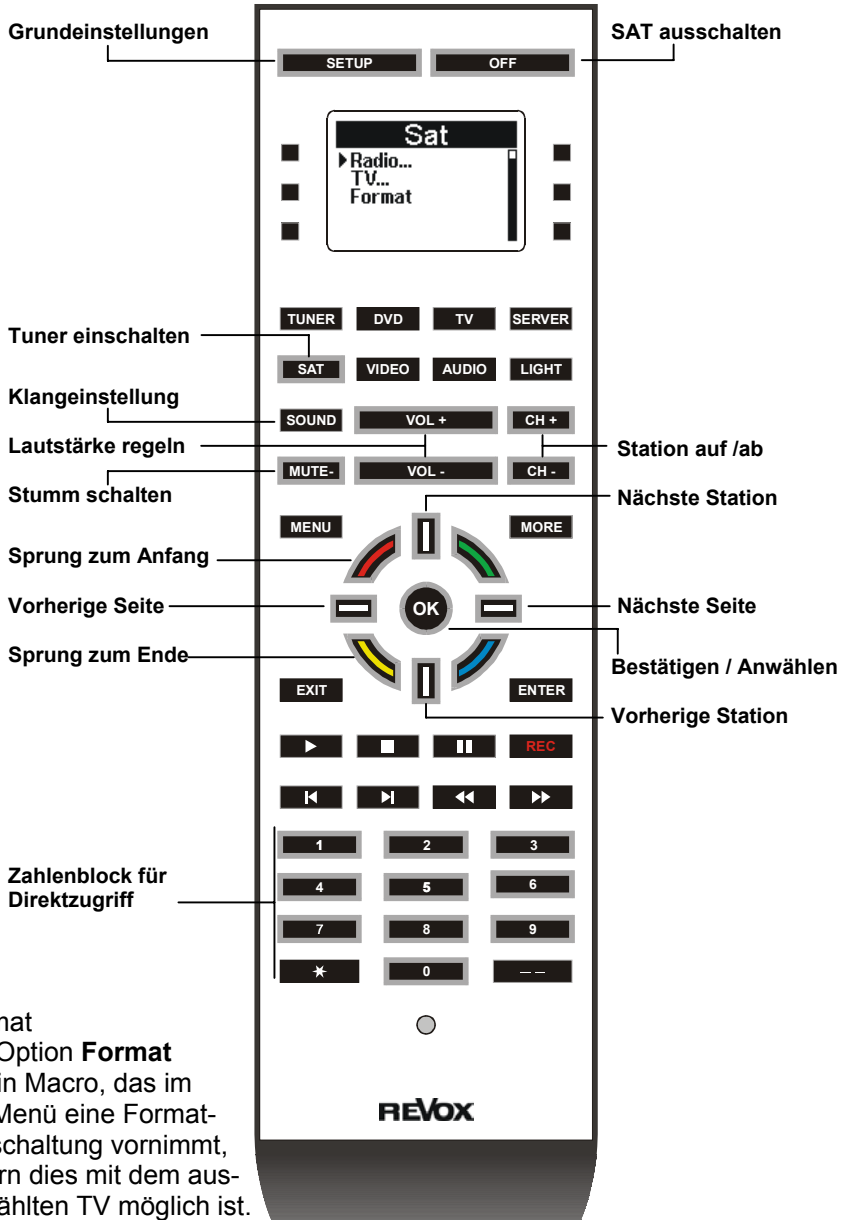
Grundeinstellungen

SAT ausschalten

SETUP

OFF

Sat

Radio...
TV...
Format

TUNER DVD TV SERVER

Tuner einschalten

SAT VIDEO AUDIO LIGHT

Klangeinstellung

SOUND VOL + CH +

Lautstärke regeln

Station auf /ab

MUTE- VOL - CH -

Stumm schalten

Nächste Station

MENU

MORE

Sprung zum Anfang

Vorherige Seite

OK

Nächste Seite

Sprung zum Ende

Bestätigen / Anwählen

EXIT

ENTER

Vorherige Station

REC

1 2 3

Zahlenblock für Direktzugriff

4 5 6

7 8 9

0

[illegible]nat
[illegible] Option **Format** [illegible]in Macro, das im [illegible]Menü eine Format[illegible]schaltung vornimmt, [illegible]rn dies mit dem aus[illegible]ählten TV möglich ist.

REVOX